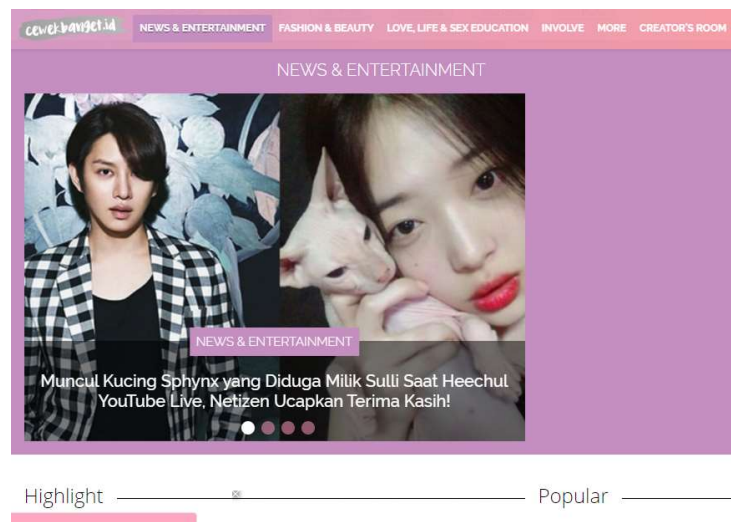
cewekbanget.id NEWS & ENTERTAINMENT FASHION & BEAUTY LOVE, LIFE & SEX EDUCATION INVOLVE MORE CREATOR'S ROOM

NEWS & ENTERTAINMENT

NEWS & ENTERTAINMENT

Muncul Kucing Sphynx yang Diduga Milik Sulli Saat Heechul YouTube Live, Netizen Ucapkan Terima Kasih!

Highlight

Popular